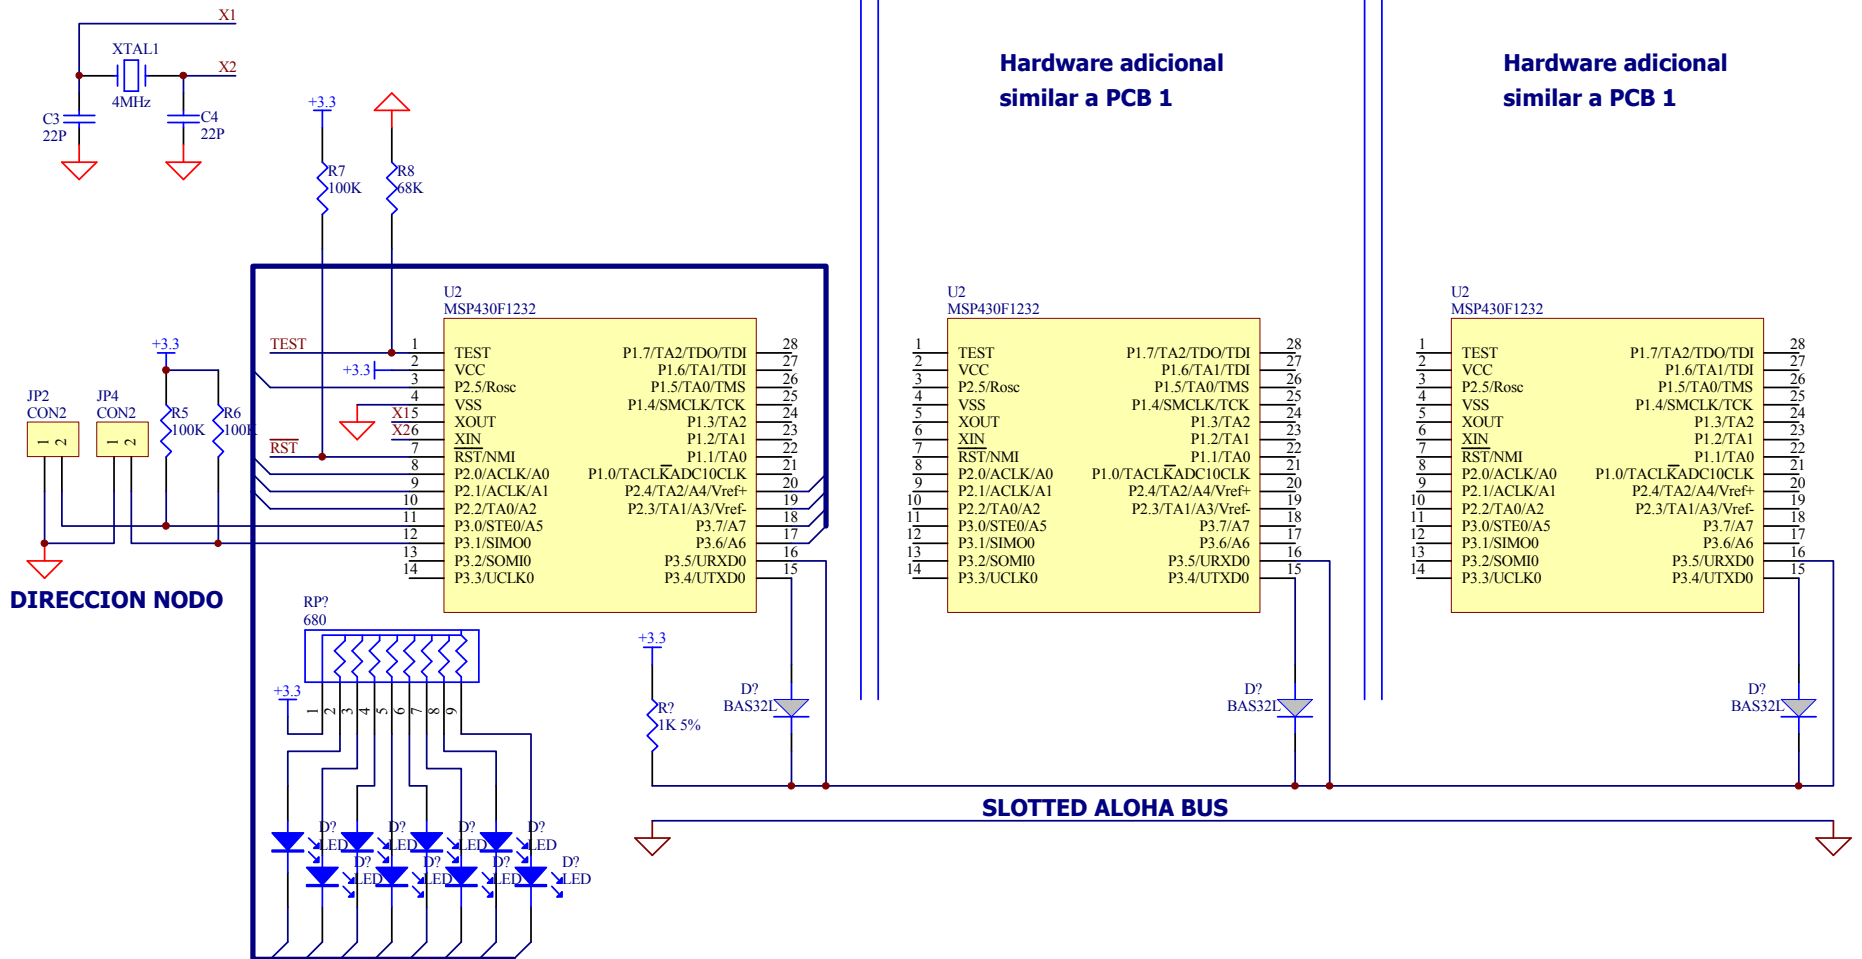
X1
XTAL1
X2
4MHz
C3
22P
C4
22P
+3.3
R7
100K
R8
68K
Hardware adicional similar a PCB 1
Hardware adicional similar a PCB 1
U2
MSP430F1232
TEST
1 TEST P1.7/TA2/TDO/TDI 28
+3.3
2 VCC P1.6/TA1/TDI 27
3 P2.5/Rosc P1.5/TA0/TMS 26
4 VSS P1.4/SMCLK/TCK 25
X1 5 XOUT P1.3/TA2 24
X2 6 XIN P1.2/TA1 23
RST
7 RST/NMI P1.1/TA0 22
8 P2.0/ACLK/A0 P1.0/TACLKADC10CLK 21
9 P2.1/ACLK/A1 P2.4/TA2/A4/Vref+ 20
10 P2.2/TA0/A2 P2.3/TA1/A3/Vref- 19
11 P3.0/STE0/A5 P3.7/A7 18
12 P3.1/SIMO0 P3.6/A6 17
13 P3.2/SOMI0 P3.5/URXD0 16
14 P3.3/UCLK0 P3.4/UTXD0 15
+3.3
JP2
CON2
JP4
CON2
R5
100K
R6
100K
1 2
1 2
DIRECCION NODO
U2
MSP430F1232
1 TEST P1.7/TA2/TDO/TDI 28
2 VCC P1.6/TA1/TDI 27
3 P2.5/Rosc P1.5/TA0/TMS 26
4 VSS P1.4/SMCLK/TCK 25
5 XOUT P1.3/TA2 24
6 XIN P1.2/TA1 23
7 RST/NMI P1.1/TA0 22
8 P2.0/ACLK/A0 P1.0/TACLKADC10CLK 21
9 P2.1/ACLK/A1 P2.4/TA2/A4/Vref+ 20
10 P2.2/TA0/A2 P2.3/TA1/A3/Vref- 19
11 P3.0/STE0/A5 P3.7/A7 18
12 P3.1/SIMO0 P3.6/A6 17
13 P3.2/SOMI0 P3.5/URXD0 16
14 P3.3/UCLK0 P3.4/UTXD0 15
U2
MSP430F1232
1 TEST P1.7/TA2/TDO/TDI 28
2 VCC P1.6/TA1/TDI 27
3 P2.5/Rosc P1.5/TA0/TMS 26
4 VSS P1.4/SMCLK/TCK 25
5 XOUT P1.3/TA2 24
6 XIN P1.2/TA1 23
7 RST/NMI P1.1/TA0 22
8 P2.0/ACLK/A0 P1.0/TACLKADC10CLK 21
9 P2.1/ACLK/A1 P2.4/TA2/A4/Vref+ 20
10 P2.2/TA0/A2 P2.3/TA1/A3/Vref- 19
11 P3.0/STE0/A5 P3.7/A7 18
12 P3.1/SIMO0 P3.6/A6 17
13 P3.2/SOMI0 P3.5/URXD0 16
14 P3.3/UCLK0 P3.4/UTXD0 15
RP?
680
+3.3
1 2 3 4 5 6 7 8 9
+3.3
R?
1K 5%
D?
BAS32L
D?
BAS32L
D?
BAS32L
D? LED
D? LED
D? LED
D? LED
D? LED
D? LED
D? LED
D? LED
SLOTTED ALOHA BUS